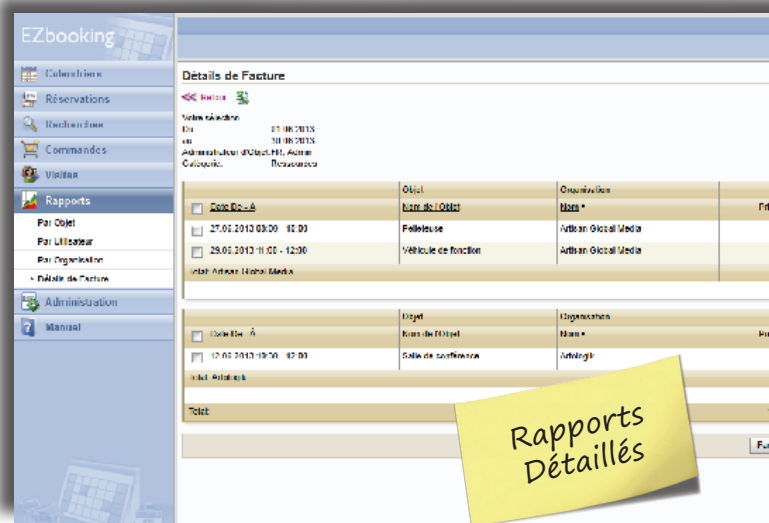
EZbooking

Calendriers
Réservations
Recherches
Commandes
Visites
Rapports
Par Objet
Par Utilisateur
Par Organisation
» Détails de Facture
Administration
Manual

Détails de Facture

Retour

Votre sélection
De 01.06.2013
au 30.06.2013
Administrateur d'Objet FIN, Admin
Catégorie: Ressources

| | Objet | Organisation | |
|---|---|---|---|
| Date De - À | Nom de l'Objet | Nom • | Pri |
| 27.06.2013 08:00 - 18:00 | Pelleteuse | Artisan Global Media | |
| 29.06.2013 11:00 - 12:00 | Véhicule de fonction | Artisan Global Media | |
| Total: Artisan Global Media | | | |

| | Objet | Organisation | |
|---|---|---|---|
| Date De - À | Nom de l'Objet | Nom • | Pr |
| 12.06.2013 10:30 - 12:00 | Salle de conférence | Artologik | |
| Total: Artologik | | | |

Total

Fa

Rapports Détaillés